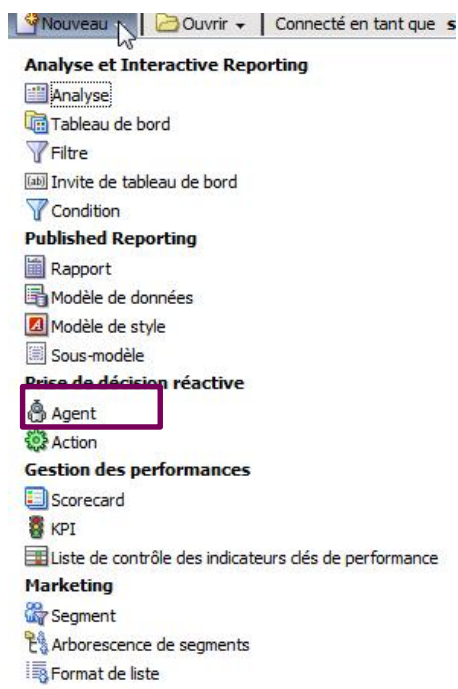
Nouveau | Ouvrir | Connecté en tant que s

Analyse et Interactive Reporting
Analyse
Tableau de bord
Filtre
Invite de tableau de bord
Condition
Published Reporting
Rapport
Modèle de données
Modèle de style
Sous-modèle
Prise de décision réactive
Agent
Action
Gestion des performances
Scorecard
KPI
Liste de contrôle des indicateurs clés de performance
Marketing
Segment
Arborescence de segments
Format de liste